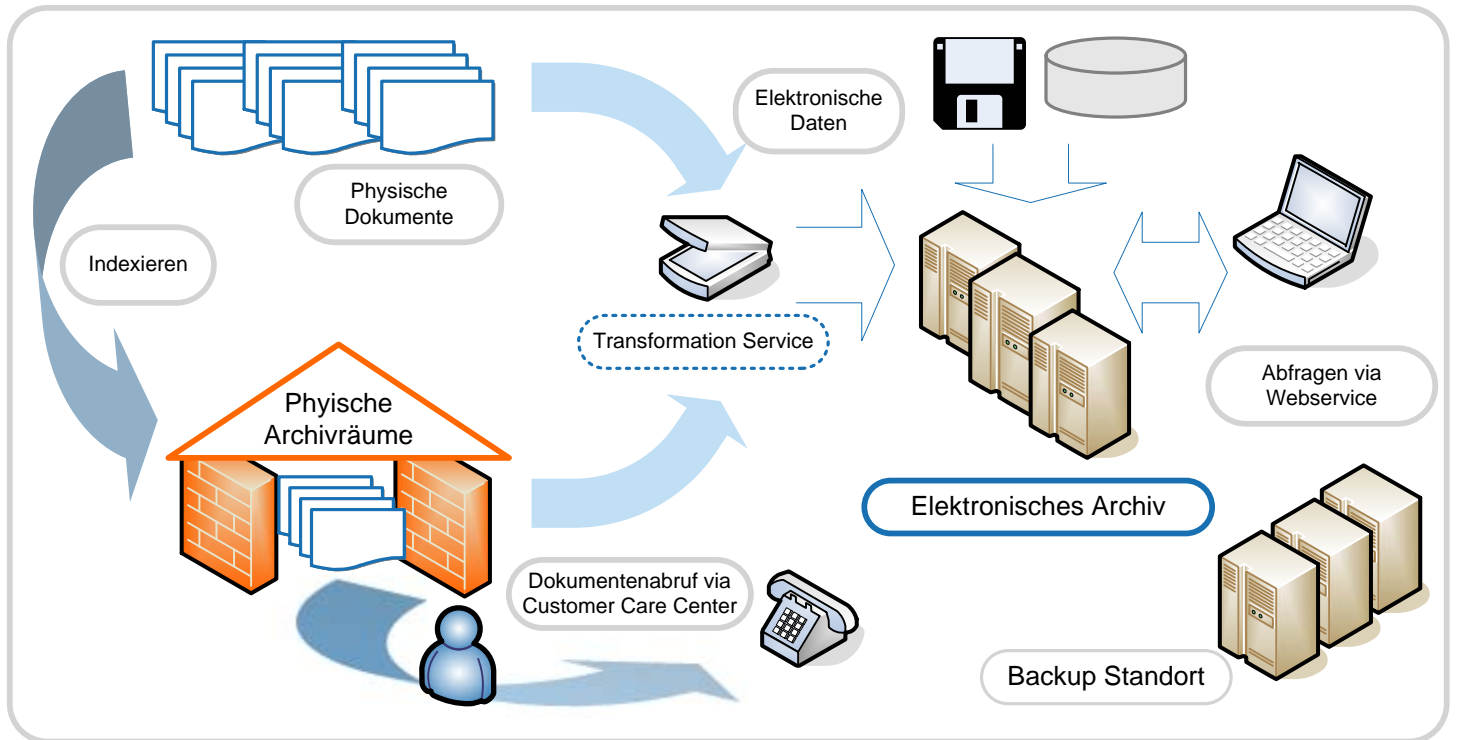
Physische Dokumente

Indexieren

Elektronische Daten

Transformation Service

Phyische Archivräume

Elektronisches Archiv

Abfragen via Webservice

Dokumentenabruf via Customer Care Center

Backup Standort